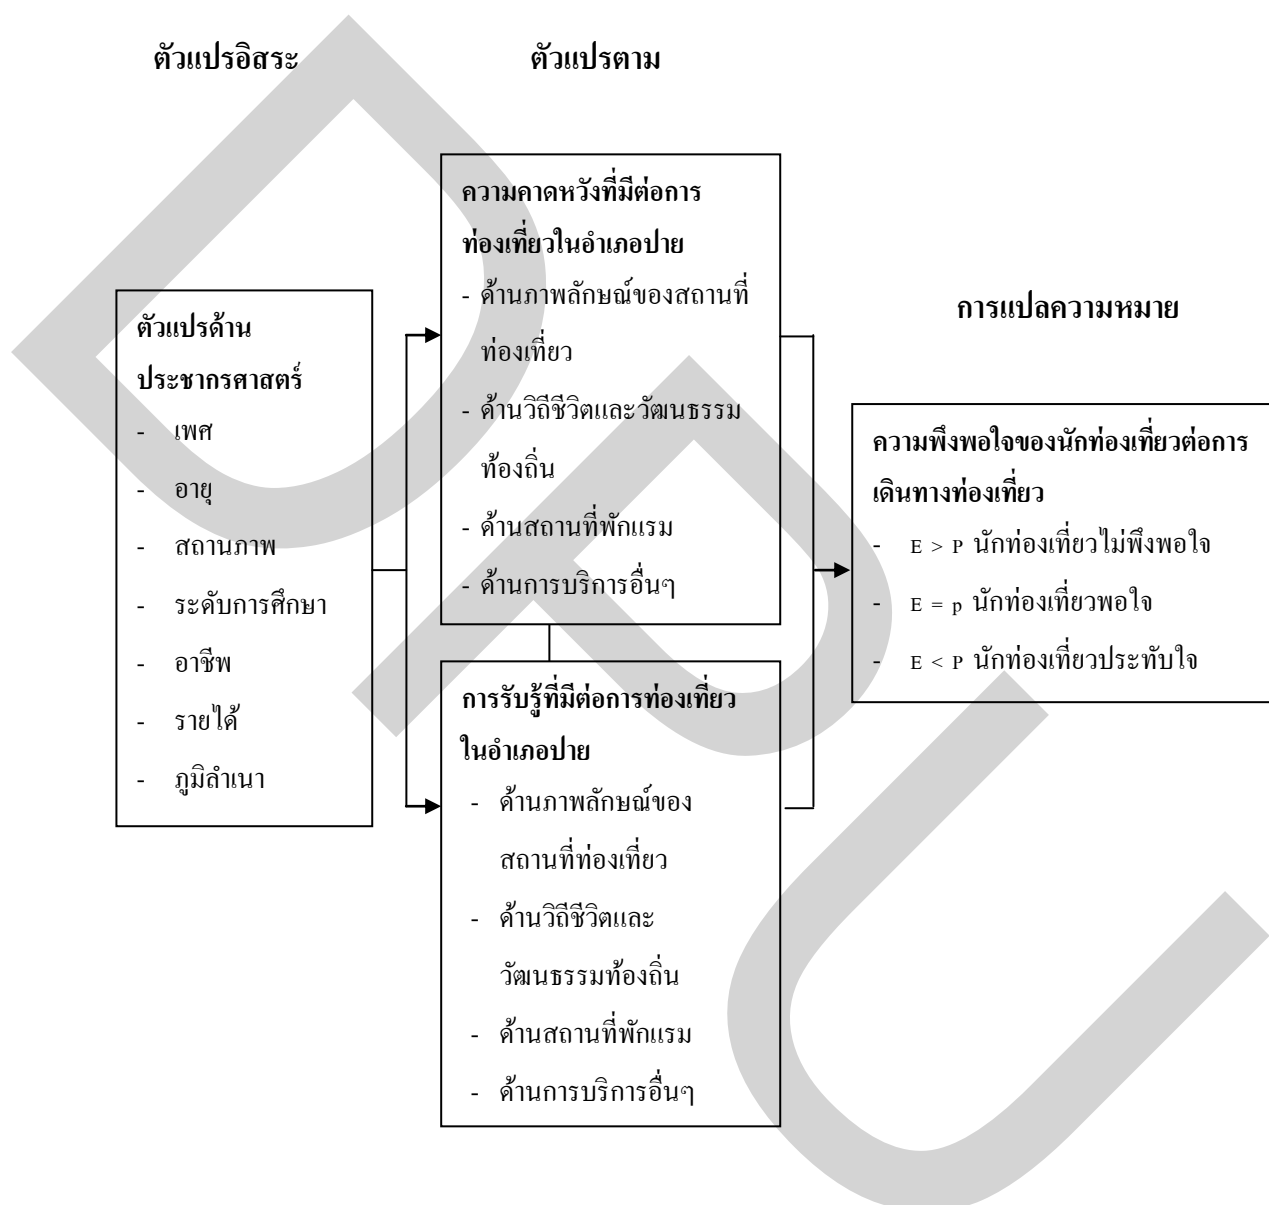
ตัวแปรอิสระ

ตัวแปรตาม

ความคาดหวังที่มีต่อการท่องเที่ยวในอำเภอปาย

- ด้านภาพลักษณ์ของสถานที่ท่องเที่ยว
- ด้านวิถีชีวิตและวัฒนธรรมท้องถิ่น
- ด้านสถานที่พักแรม
- ด้านการบริการอื่นๆ

การแปลความหมาย

ตัวแปรด้านประชากรศาสตร์

- เพศ
- อายุ
- สถานภาพ
- ระดับการศึกษา
- อาชีพ
- รายได้
- ภูมิลำเนา

ความพึงพอใจของนักท่องเที่ยวต่อการเดินทางท่องเที่ยว

- $E > P$ นักท่องเที่ยวไม่พึงพอใจ
- $E = p$ นักท่องเที่ยวพอใจ
- $E < P$ นักท่องเที่ยวประทับใจ

การรับรู้ที่มีต่อการท่องเที่ยวในอำเภอปาย

- ด้านภาพลักษณ์ของสถานที่ท่องเที่ยว
- ด้านวิถีชีวิตและวัฒนธรรมท้องถิ่น
- ด้านสถานที่พักแรม
- ด้านการบริการอื่นๆ